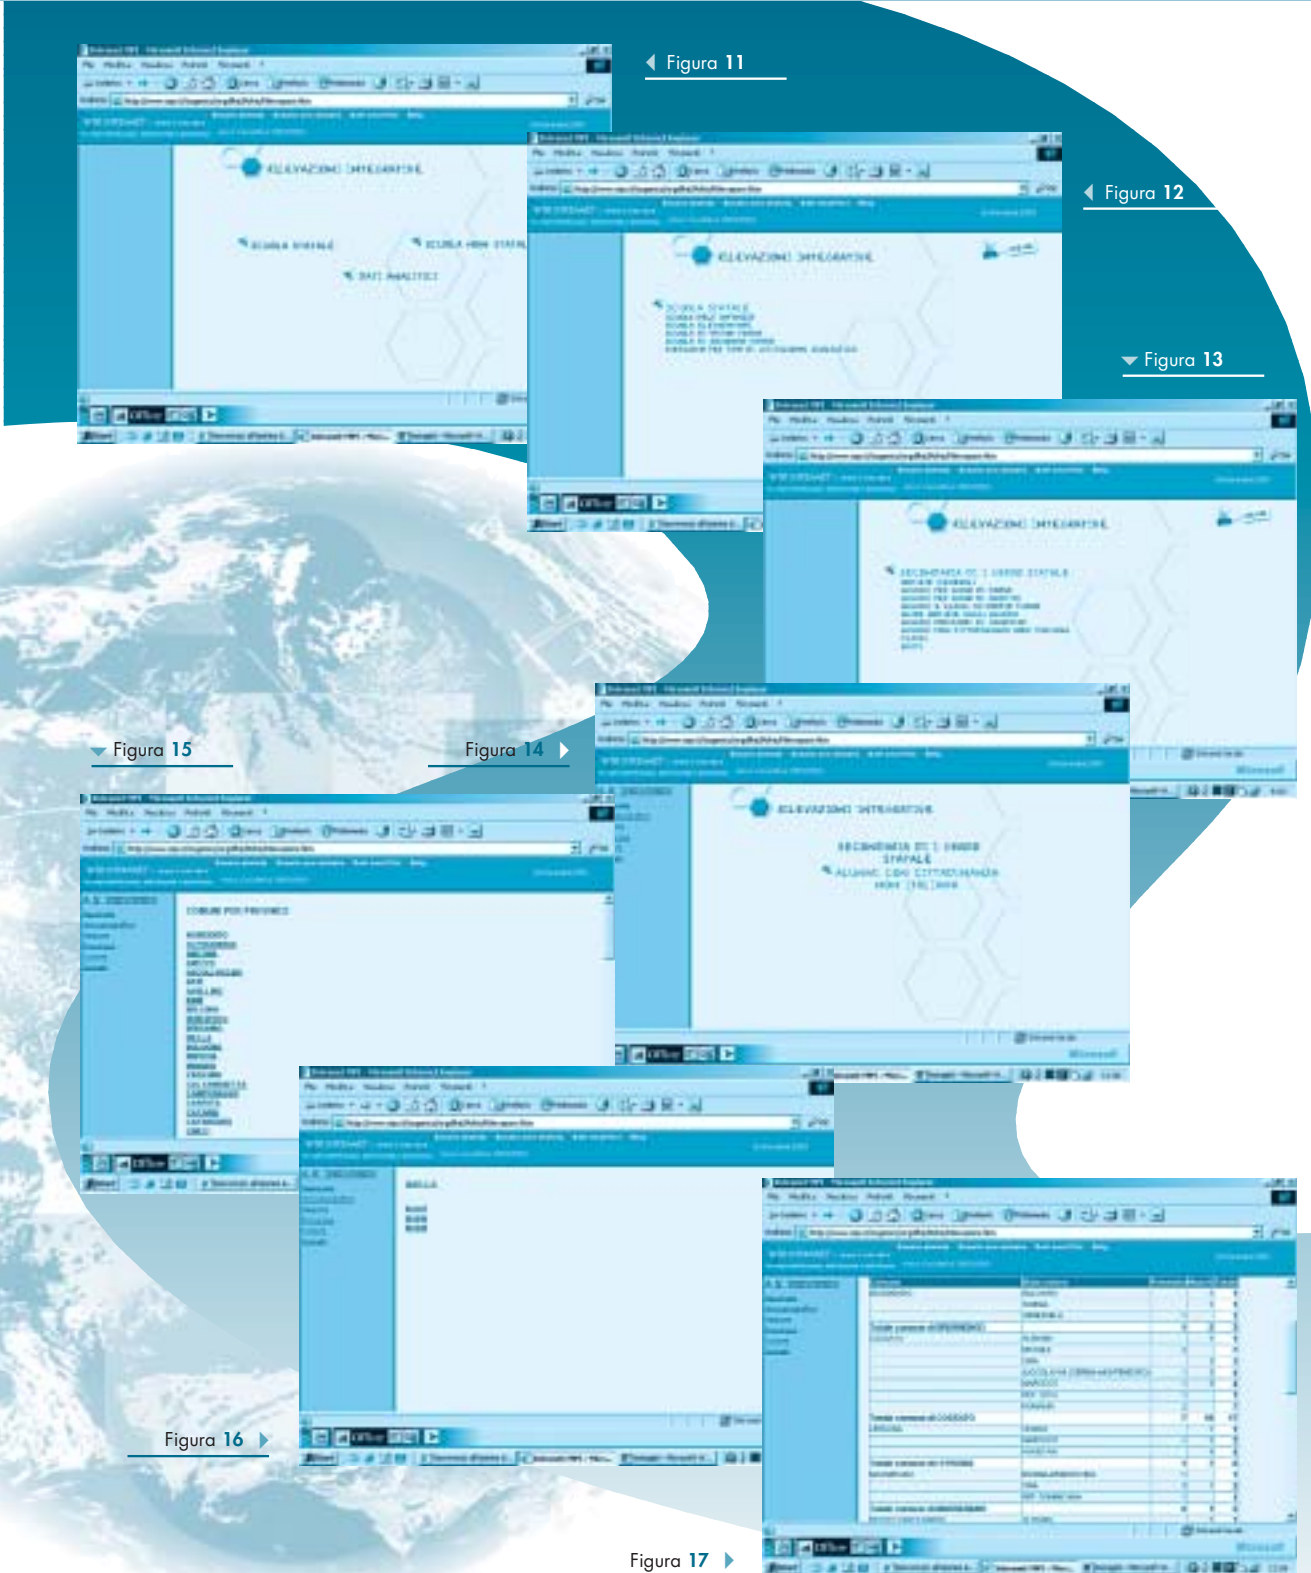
Figura 11

Figura 12

Figura 13

Figura 15

Figura 14

Figura 16

Figura 17

ELEVAZIONI INTEGRATIVE

SCUOLA STATALE

SCUOLA NON STATALE

DATI ANALITICI

ELEVAZIONI INTEGRATIVE

SCUOLA STATALE

ELEVAZIONI INTEGRATIVE

SECONDARIA DI I GRADO STATALE

ELEVAZIONI INTEGRATIVE

SECONDARIA DI I GRADO STATALE

ALUNNI CON CITTADINANZA NON ITALIANA

COMUNI PER PROVINCE

BIELLA

Office

Office

Office

Office

Office

Office

Office